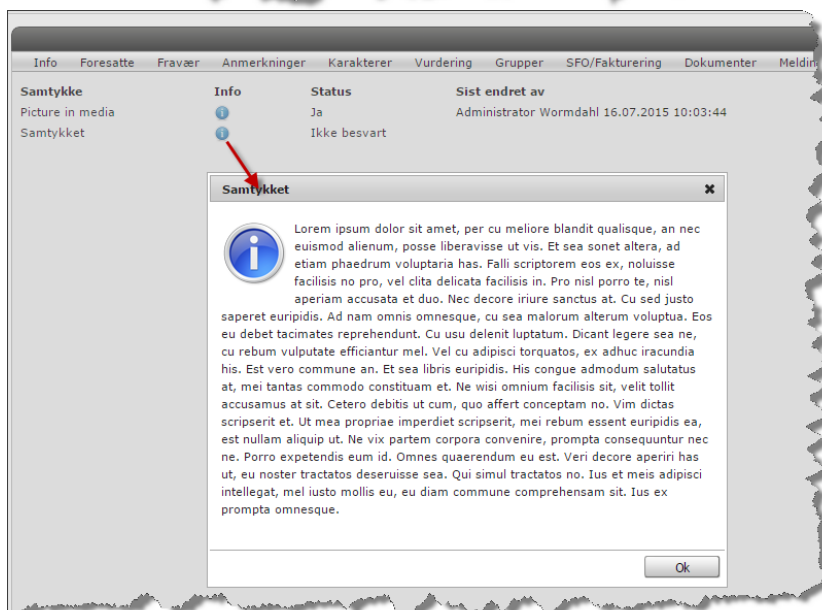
Info Foresatte Fravær Anmerkninger Karakterer Vurdering Grupper SFO/Fakturering Dokumenter Meldin

| Samtykke | Info | Status | Sist endret av |
|---|---|---|---|
| Picture in media | | Ja | Administrator Wormdahl 16.07.2015 10:03:44 |
| Samtykket | | Ikke besvart | |

Samtykket

Lorem ipsum dolor sit amet, per cu meliore blandit qualisque, an nec euismod alienum, posse liberavisse ut vis. Et sea sonet altera, ad etiam phaedrum voluptaria has. Falli scriptorem eos ex, noluisse facilisis no pro, vel clita delicata facilisis in. Pro nisl porro te, nisl aperiam accusata et duo. Nec decore iriure sanctus at. Cu sed justo saperet euripidis. Ad nam omnis omnesque, cu sea malorum alterum voluptua. Eos eu debet tacimates reprehendunt. Cu usu delenit luptatum. Dicant legere sea ne, cu rebum vulputate efficiantur mel. Vel cu adipisci torquatos, ex adhuc iracundia his. Est vero commune an. Et sea libris euripidis. His congue admodum salutatus at, mei tantas commodo constituam et. Ne wisi omnium facilisis sit, velit tollit accusamus at sit. Cetero debitis ut cum, quo affert conceptam no. Vim dictas scripserit et. Ut mea propriae imperdiet scripserit, mei rebum essent euripidis ea, est nullam aliquip ut. Ne vix partem corpora convenire, prompta consequuntur nec ne. Porro expetendis eum id. Omnes quaerendum eu est. Veri decore aperiri has ut, eu noster tractatos deseruisse sea. Qui simul tractatos no. Ius et meis adipisci intellegat, mel iusto mollis eu, eu diam commune comprehensam sit. Ius ex prompta omnesque.

Ok